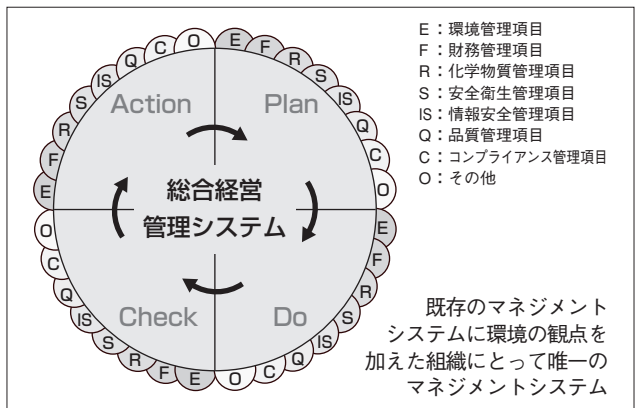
Action

Plan

総合経営
管理システム

Check

Do

E F R S IS Q C O E F R S IS Q C O E F R S IS Q C O E F R S IS Q C O

E：環境管理項目
F：財務管理項目
R：化学物質管理項目
S：安全衛生管理項目
IS：情報安全管理項目
Q：品質管理項目
C：コンプライアンス管理項目
O：その他

既存のマネジメントシステムに環境の観点を加えた組織にとって唯一のマネジメントシステム